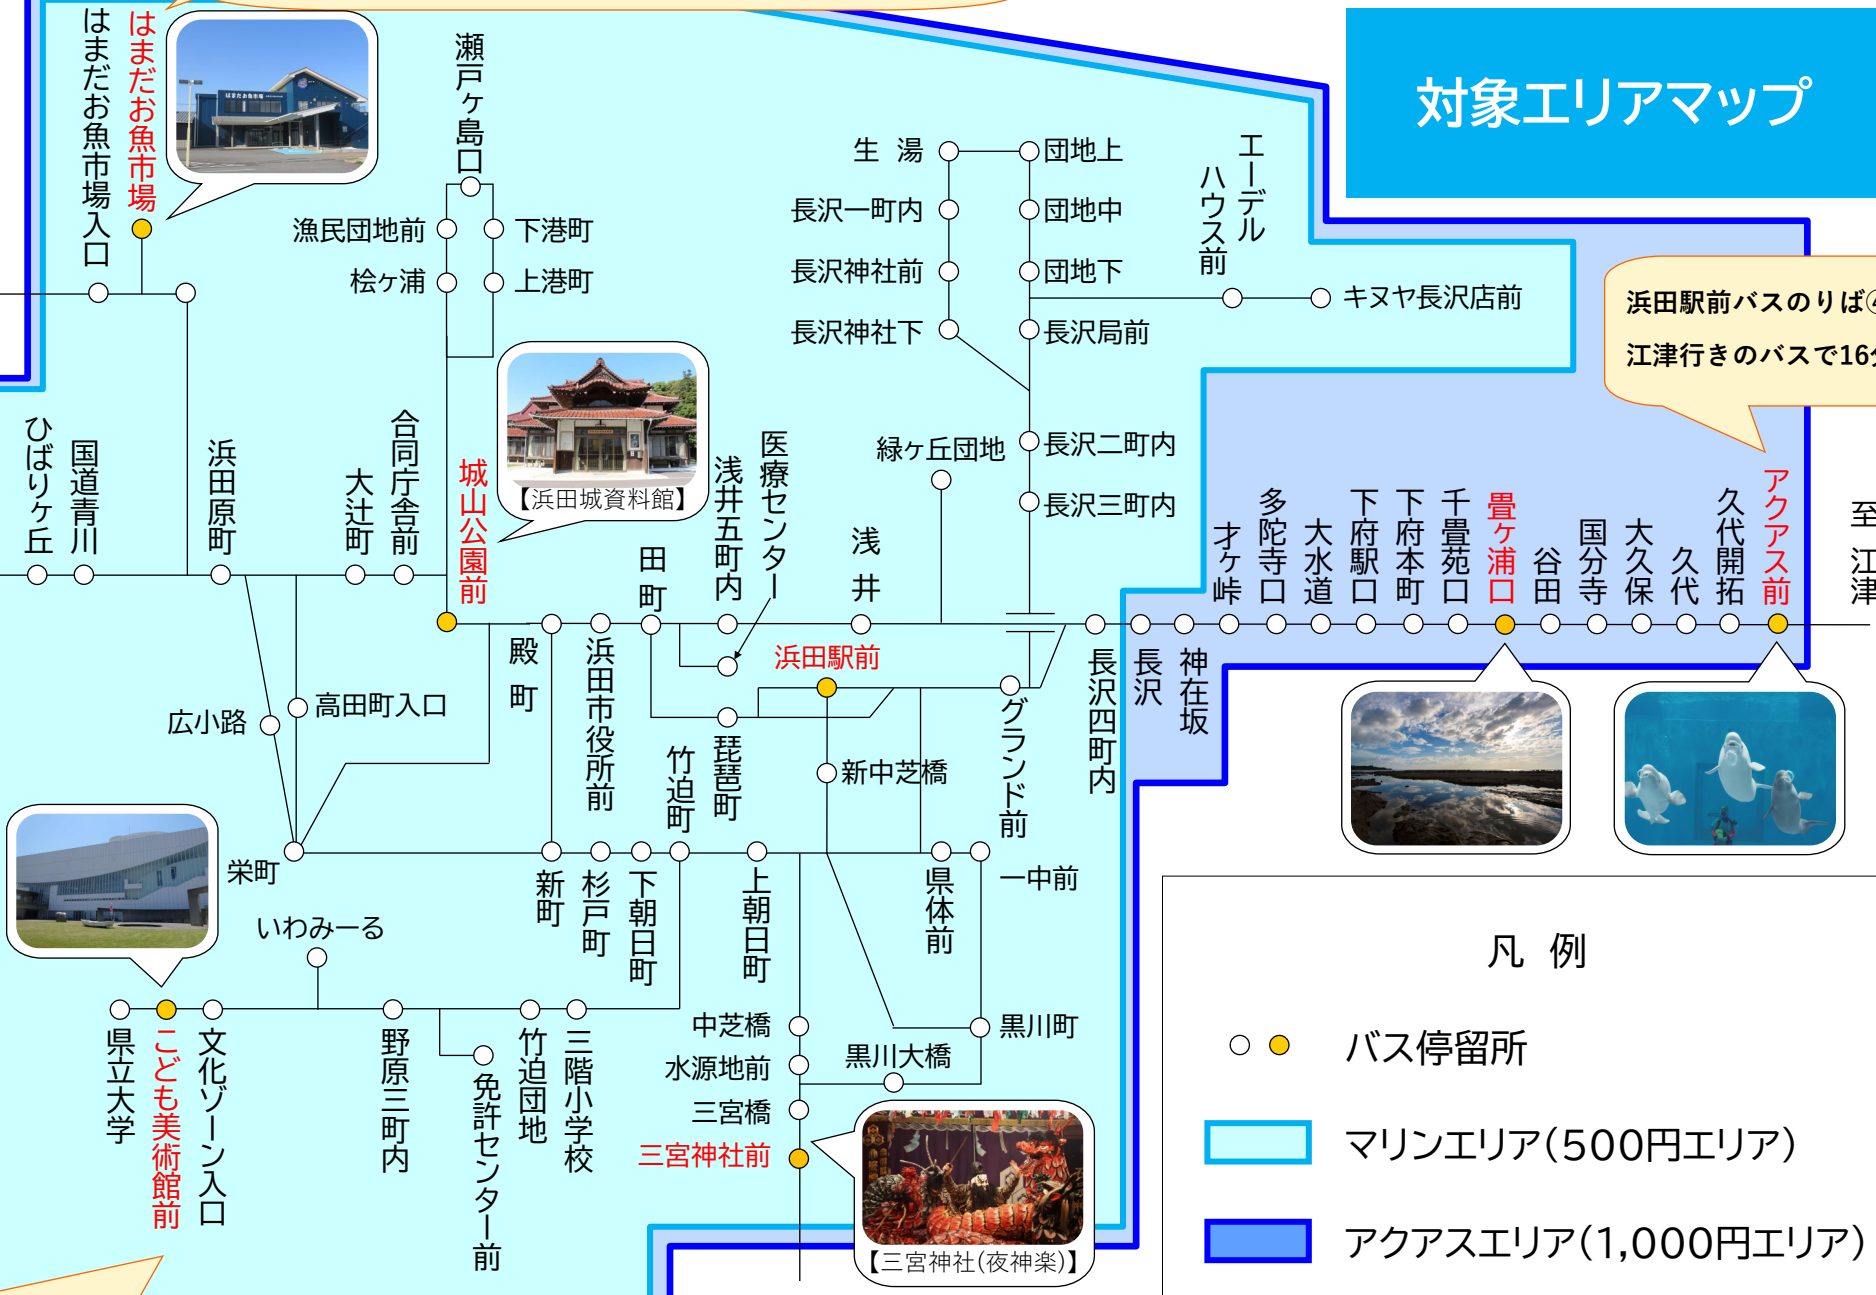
対象エリアマップ

はまだお魚市場
はまだお魚市場入口
瀬戸ヶ島口
漁民団地前
下港町
桧ヶ浦
上港町
生湯
団地上
長沢一町内
団地中
長沢神社前
団地下
長沢神社下
長沢局前
エーデルハウス前
キヌヤ長沢店前
浜田駅前バスのりば
江津行きのバスで16
【浜田城資料館】
ひばりヶ丘
国道青川
浜田原町
大辻町
合同庁舎前
城山公園前
浅井五町内
医療センター
田町
浅井
緑ヶ丘団地
長沢二町内
長沢三町内
才ヶ峠
多陀寺口
大水道
下府駅口
下府本町
千畳苑口
畳ヶ浦口
谷田
国分寺
大久保
久代
久代開拓
アクアス前
至江津
殿町
浜田市役所前
浜田駅前
長沢四町内
長沢
神在坂
広小路
高田町入口
竹迫町
琵琶町
新中芝橋
グランド前
栄町
新町
杉戸町
下朝日町
上朝日町
県体前
一中前
いわみーる
県立大学
こども美術館前
文化ゾーン入口
野原三町内
免許センター前
竹迫団地
三階小学校
中芝橋
水源地前
三宮橋
三宮神社前
黒川大橋
黒川町
【三宮神社(夜神楽)】
凡例
バス停留所
マリンエリア(500円エリア)
アクアスエリア(1,000円エリア)